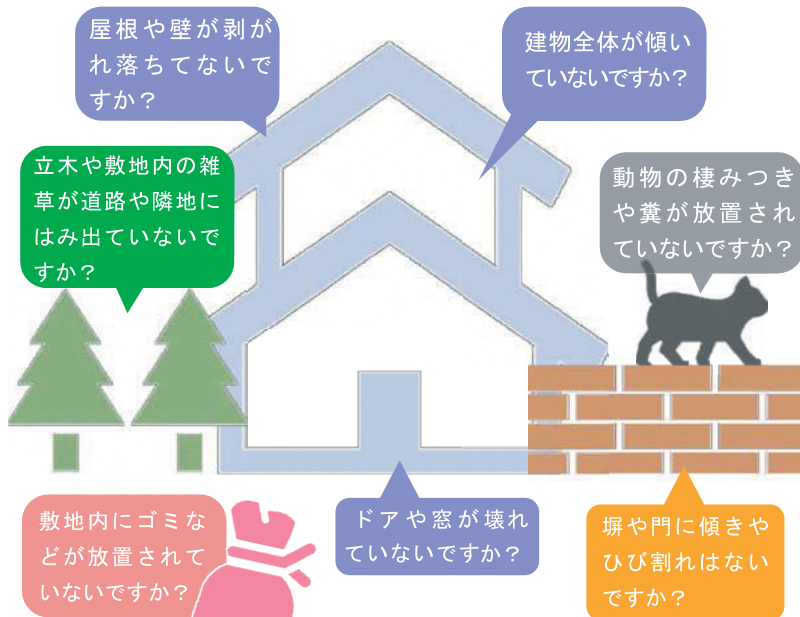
屋根や壁が剥がれ落ちてないですか？

建物全体が傾いていないですか？

立木や敷地内の雑草が道路や隣地にはみ出ていないですか？

動物の棲みつきや糞が放置されていないですか？

敷地内にゴミなどが放置されていないですか？

ドアや窓が壊れていないですか？

塀や門に傾きやひび割れはないですか？